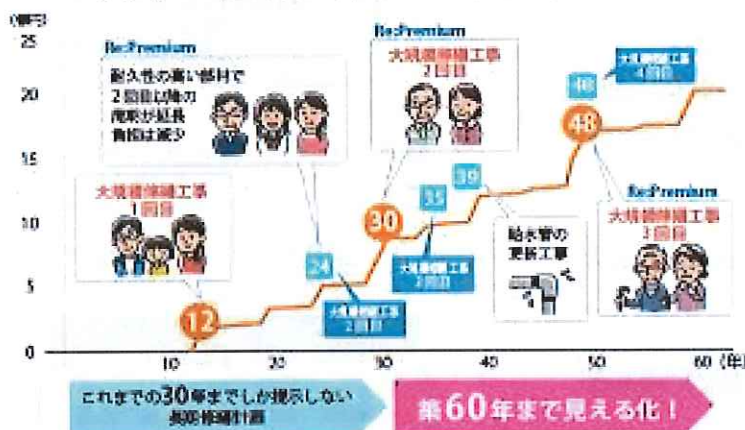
(億円)
25
20
15
10
5
0

Re:Premium
耐久性の高い部材で
2回目以降の
周期が延長
負担は減少

Re:Premium
大規模修繕工事
2回目

大規模修繕工事
4回目

大規模修繕工事
1回目

Re:Premium
大規模修繕工事
3回目

給水管の
更新工事

大規模修繕工事
2回目

大規模修繕工事
3回目

12
24
30
35
39
48
48

10
20
30
40
50
60 (年)

これまでの30年までしか提示しない
長期修繕計画

築60年まで見える化！